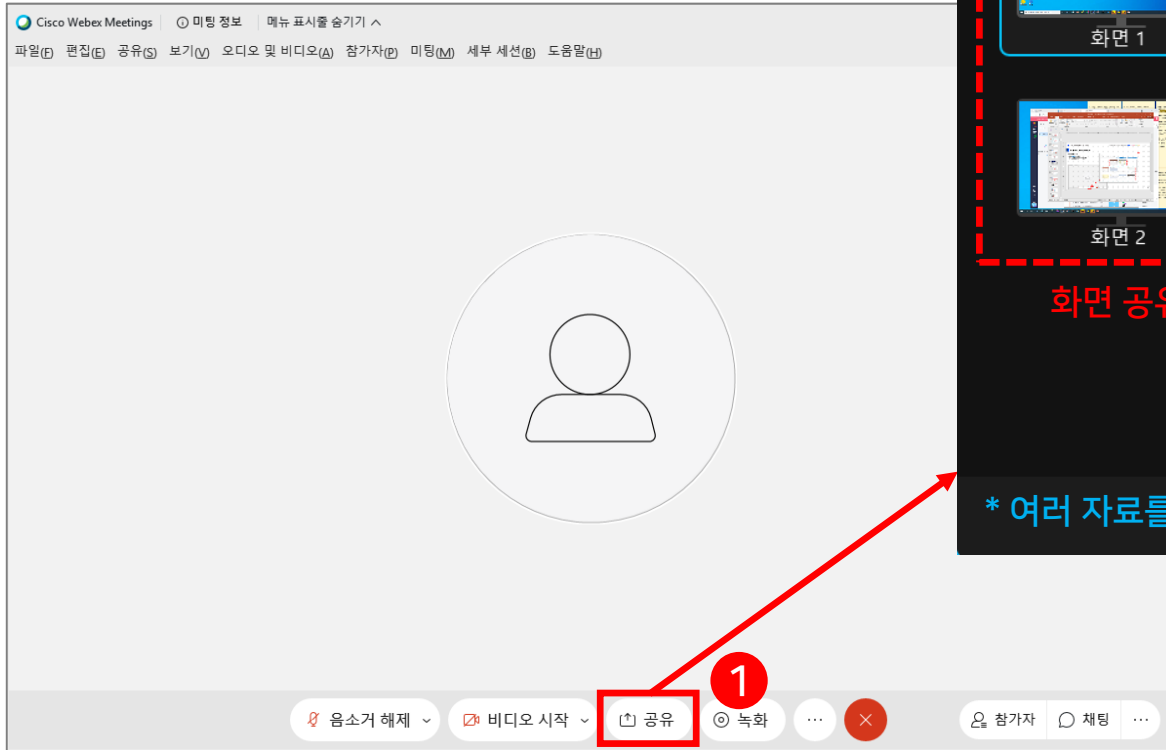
Cisco Webex Meetings | ⓘ 미팅 정보 | 메뉴 표시줄 숨기기 ^

파일(F) 편집(E) 공유(S) 보기(V) 오디오 및 비디오(A) 참가자(P) 미팅(M) 세부 세션(B) 도움말(H)

화면 1

화면 2

화면 공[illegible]

* 여러 자료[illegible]

1

음소거 해제 | 비디오 시작 | 공유 | 녹화 | ··· | ×

참가자 | 채팅 | ···